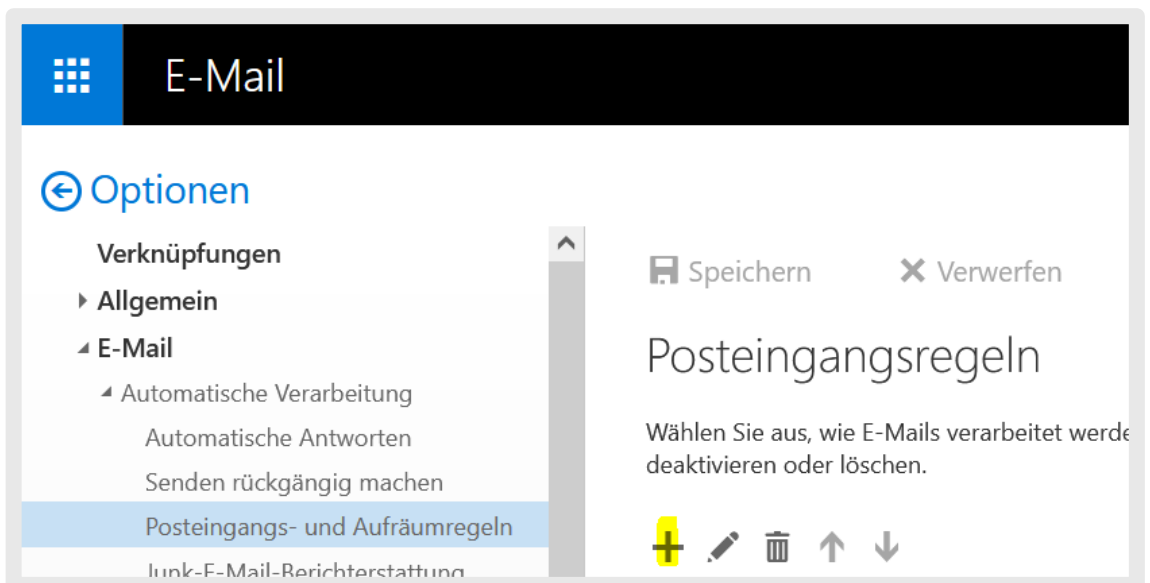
E-Mail

Optionen

Verknüpfungen

Allgemein

E-Mail

Automatische Verarbeitung

Automatische Antworten

Senden rückgängig machen

Posteingangs- und Aufräumregeln

Junk-E-Mail-Berichterstattung

Speichern

Verwerfen

Posteingangsregeln

Wählen Sie aus, wie E-Mails verarbeitet werde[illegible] deaktivieren oder löschen.

+